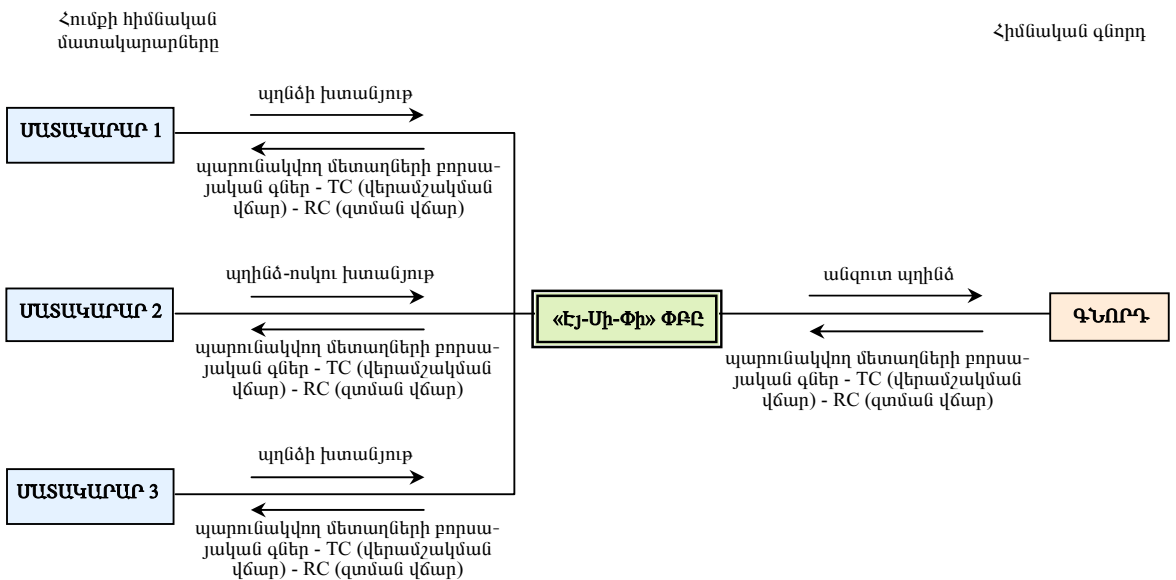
Հումքի հիմնական մատակարարները

Հիմնական գնորդ

պղնձի խտանյութ

ՄԱՏԱԿԱՐԱՐ 1

պարունակվող մետաղների բորսայական գներ - TC (վերամշակման վճար) - RC (զտման վճար)

պղինձ-ոսկու խտանյութ

ՄԱՏԱԿԱՐԱՐ 2

պարունակվող մետաղների բորսայական գներ - TC (վերամշակման վճար) - RC (զտման վճար)

«Էյ-Սի-Փի» ՓԲԸ

անզուտ պղինձ

ԳՆՈՐԴ

պարունակվող մետաղների բորսայական գներ - TC (վերամշակման վճար) - RC (զտման վճար)

պղնձի խտանյութ

ՄԱՏԱԿԱՐԱՐ 3

պարունակվող մետաղների բորսայական գներ - TC (վերամշակման վճար) - RC (զտման վճար)